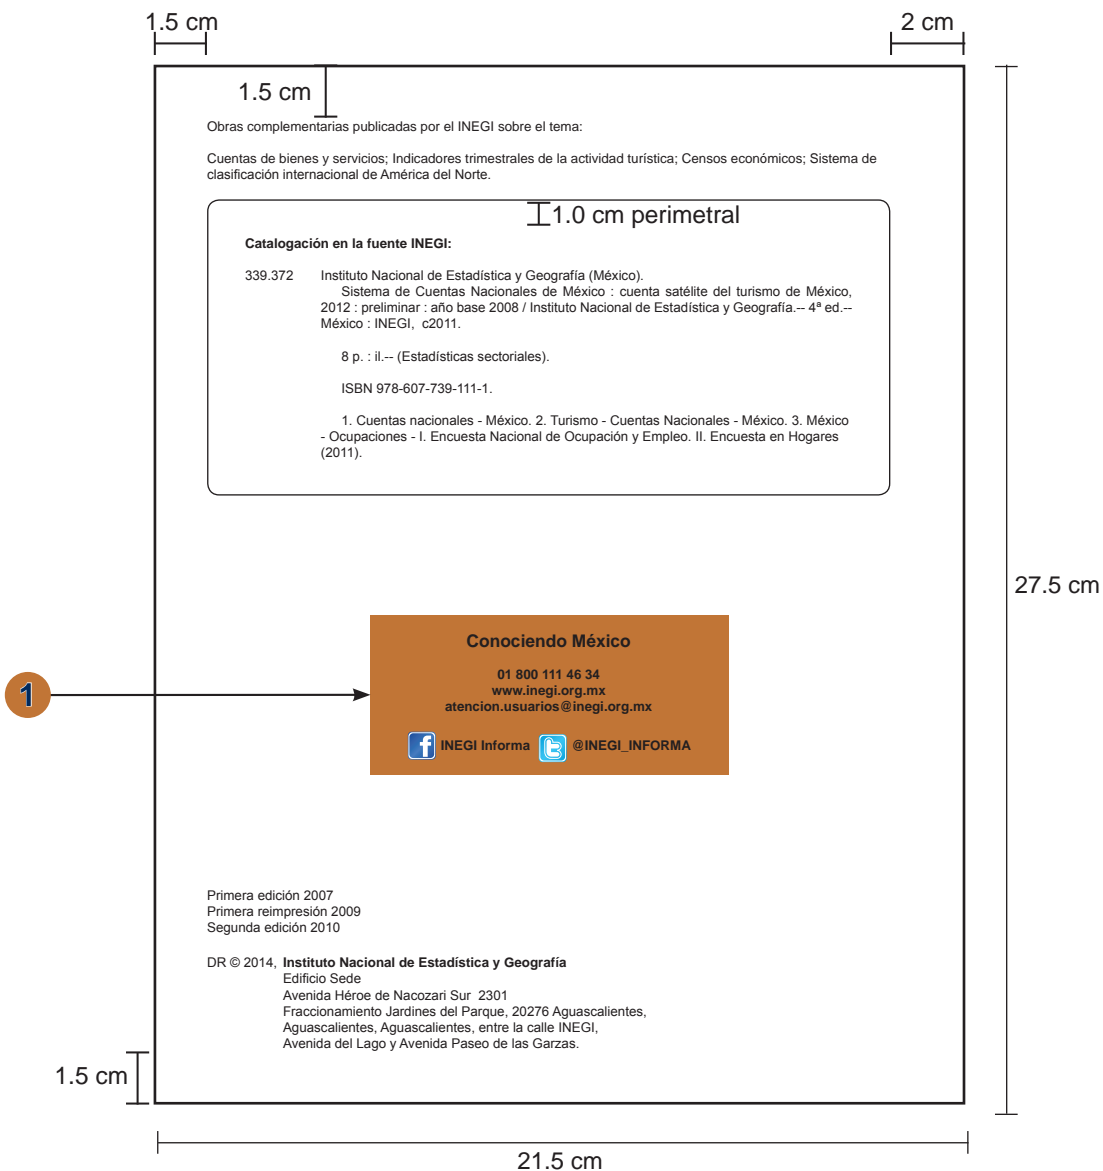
1.5 cm

2 cm

1.5 cm

Obras complementarias publicadas por el INEGI sobre el tema:

Cuentas de bienes y servicios; Indicadores trimestrales de la actividad turística; Censos económicos; Sistema de clasificación internacional de América del Norte.

1.0 cm perimetral

**Catalogación en la fuente INEGI:**

339.372 Instituto Nacional de Estadística y Geografía (México).
Sistema de Cuentas Nacionales de México : cuenta satélite del turismo de México, 2012 : preliminar : año base 2008 / Instituto Nacional de Estadística y Geografía.-- 4ª ed.-- México : INEGI, c2011.

8 p. : il.-- (Estadísticas sectoriales).

ISBN 978-607-739-111-1.

1. Cuentas nacionales - México. 2. Turismo - Cuentas Nacionales - México. 3. México - Ocupaciones - I. Encuesta Nacional de Ocupación y Empleo. II. Encuesta en Hogares (2011).

27.5 cm

1

**Conociendo México**

**01 800 111 46 34**
**www.inegi.org.mx**
**atencion.usuarios@inegi.org.mx**

**INEGI Informa** **@INEGI_INFORMA**

Primera edición 2007
Primera reimpresión 2009
Segunda edición 2010

DR © 2014, **Instituto Nacional de Estadística y Geografía**
Edificio Sede
Avenida Héroe de Nacozari Sur 2301
Fraccionamiento Jardines del Parque, 20276 Aguascalientes, Aguascalientes, Aguascalientes, entre la calle INEGI, Avenida del Lago y Avenida Paseo de las Garzas.

1.5 cm

21.5 cm